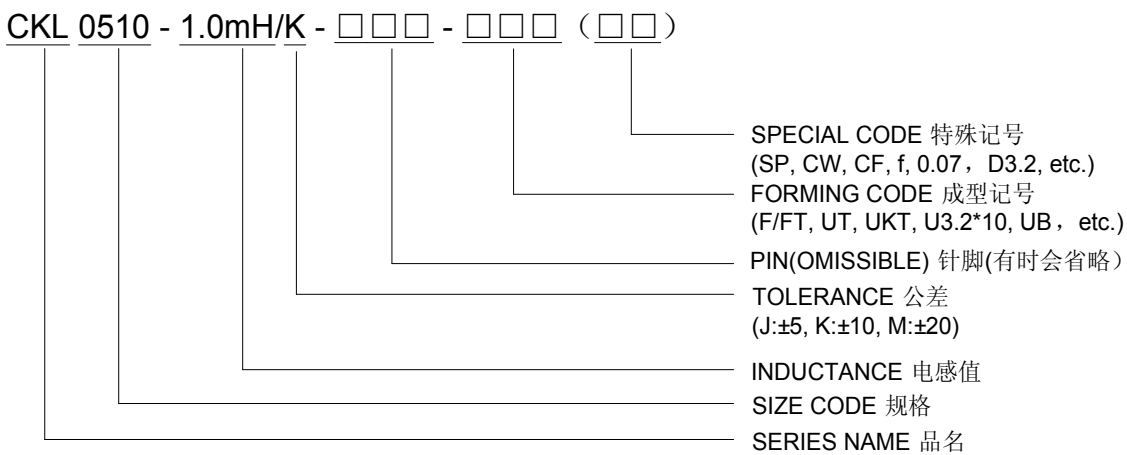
CKL 0510 - 1.0mH/K - □□□ - □□□（□□）

SPECIAL CODE 特殊记号
(SP, CW, CF, f, 0.07， D3.2, etc.)
FORMING CODE 成型记号
(F/FT, UT, UKT, U3.2*10, UB， etc.)
PIN(OMISSIBLE) 针脚(有时会省略）
TOLERANCE 公差
(J:±5, K:±10, M:±20)
INDUCTANCE 电感值
SIZE CODE 规格
SERIES NAME 品名